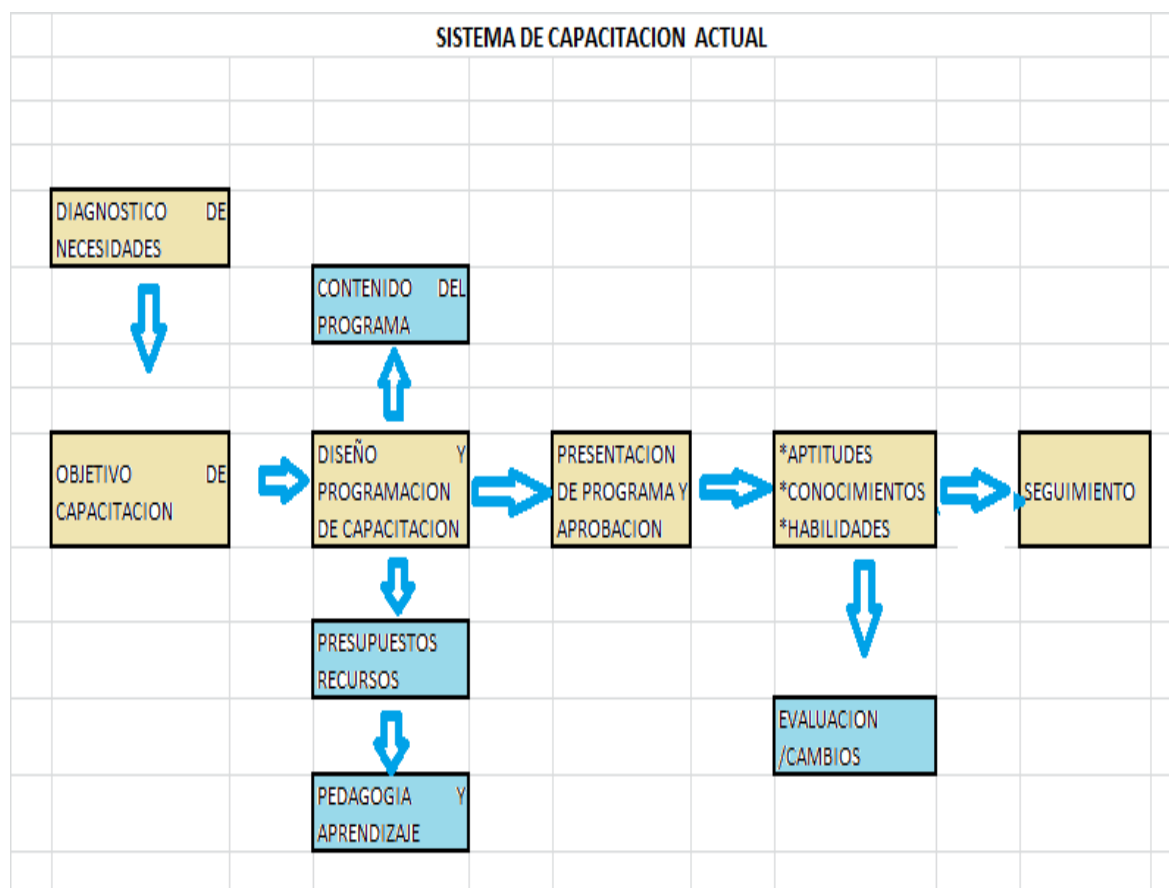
SISTEMA DE CAPACITACION ACTUAL

DIAGNOSTICO DE NECESIDADES

CONTENIDO DEL PROGRAMA

OBJETIVO DE CAPACITACION

DISEÑO Y PROGRAMACION DE CAPACITACION

PRESENTACION DE PROGRAMA Y APROBACION

*APTITUDES
*CONOCIMIENTOS
*HABILIDADES

SEGUIMIENTO

PRESUPUESTOS RECURSOS

PEDAGOGIA Y APRENDIZAJE

EVALUACION /CAMBIOS